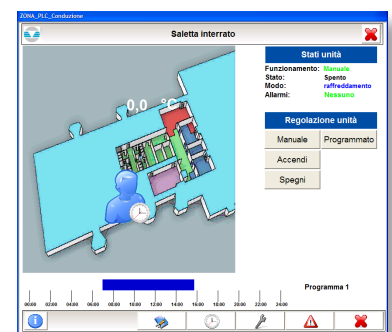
ZONA_PLC_Conduzione

Saletta interrato

0,0 °C

Stati unità
Funzionamento: Manuale
Stato: Spento
Modo: raffreddamento
Allarmi: Nessuno

Regolazione unità
Manuale
Programmato
Accendi
Spegni

Programma 1

00:00 02:00 04:00 06:00 08:00 10:00 12:00 14:00 16:00 18:00 20:00 22:00 24:00